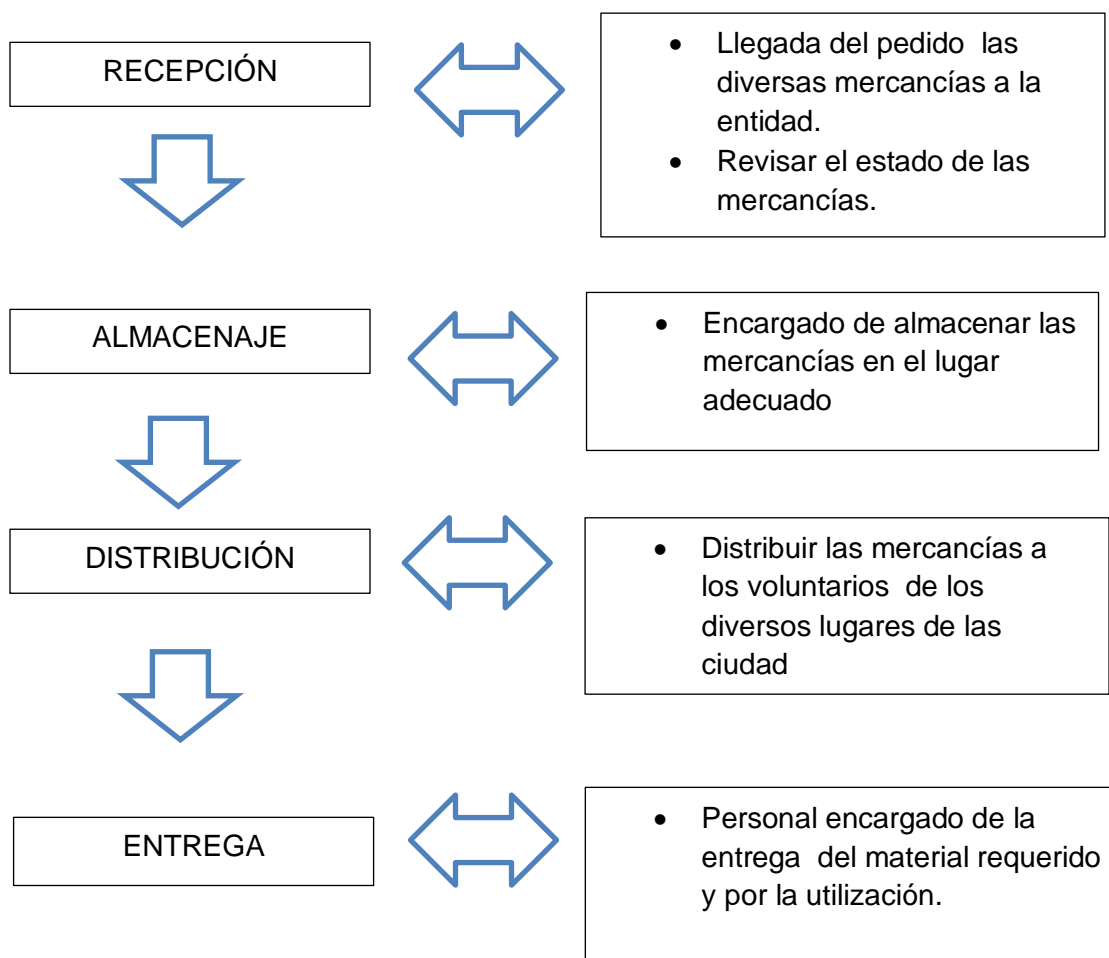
RECEPCIÓN

- Llegada del pedido las diversas mercancías a la entidad.
- Revisar el estado de las mercancías.

ALMACENAJE

- Encargado de almacenar las mercancías en el lugar adecuado

DISTRIBUCIÓN

- Distribuir las mercancías a los voluntarios de los diversos lugares de las ciudad

ENTREGA

- Personal encargado de la entrega del material requerido y por la utilización.